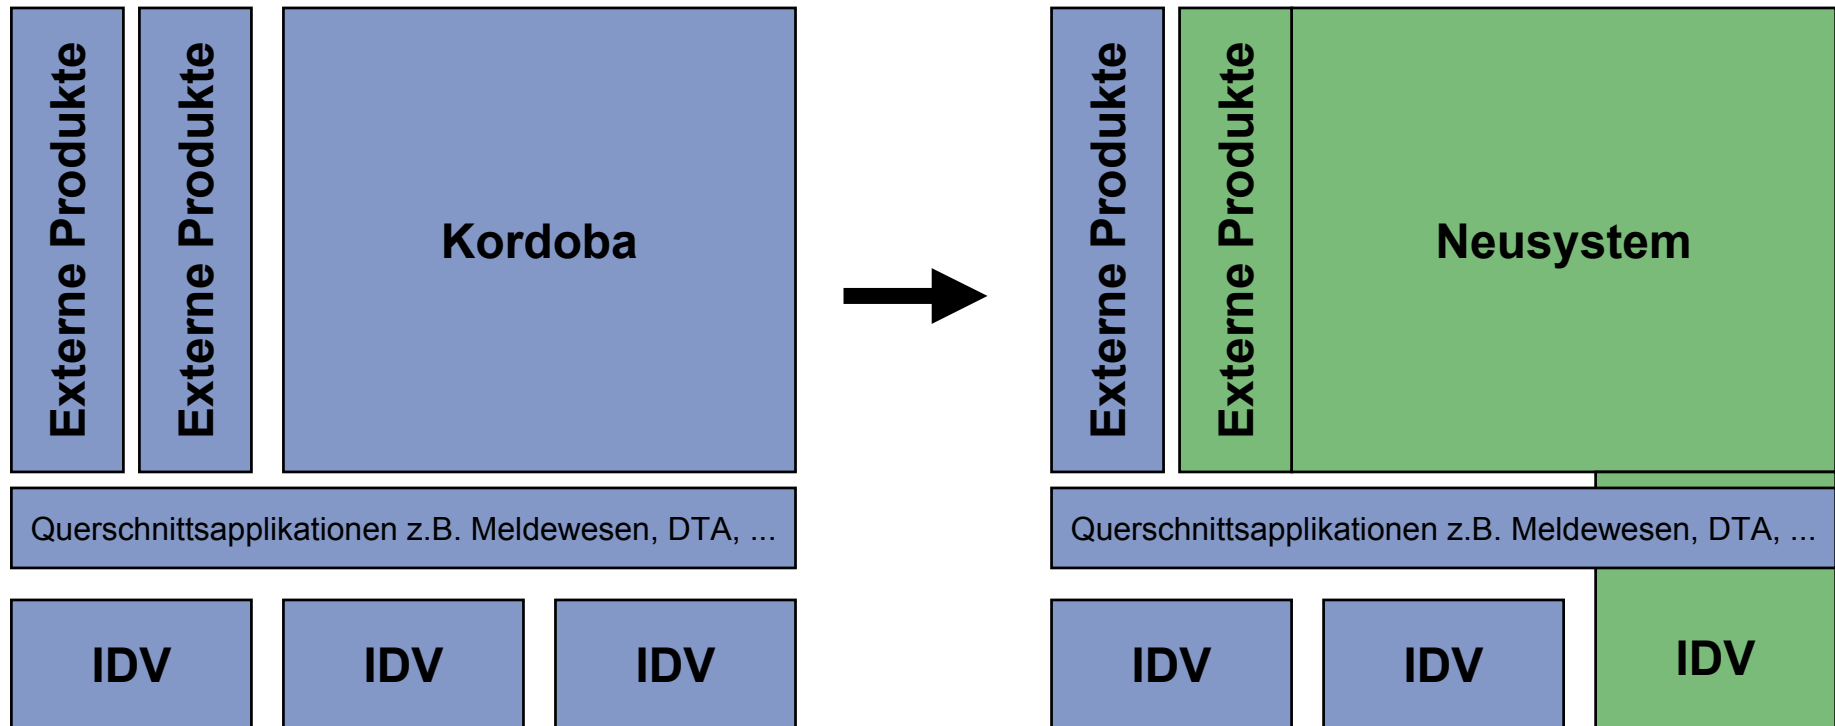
Externe Produkte

Externe Produkte

Kordoba

Querschnittsapplikationen z.B. Meldewesen, DTA, ...

IDV

IDV

IDV

Externe Produkte

Externe Produkte

Neusystem

Querschnittsapplikationen z.B. Meldewesen, DTA, ...

IDV

IDV

IDV